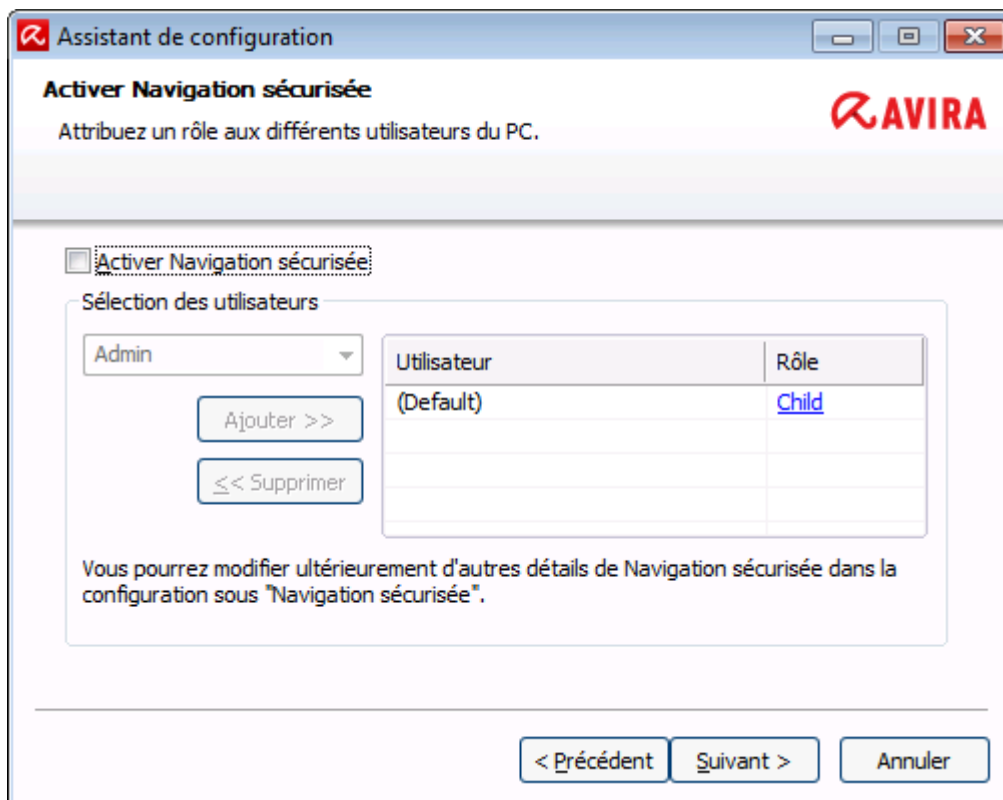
Assistant de configuration

Activer Navigation sécurisée

Attribuez un rôle aux différents utilisateurs du PC.

AVIRA

Activer Navigation sécurisée

Sélection des utilisateurs

Admin

Ajouter >>

<< Supprimer

| Utilisateur | Rôle |
|---|---|
| (Default) | Child |

Vous pourrez modifier ultérieurement d'autres détails de Navigation sécurisée dans la configuration sous "Navigation sécurisée".

< Précédent

Suivant >

Annuler